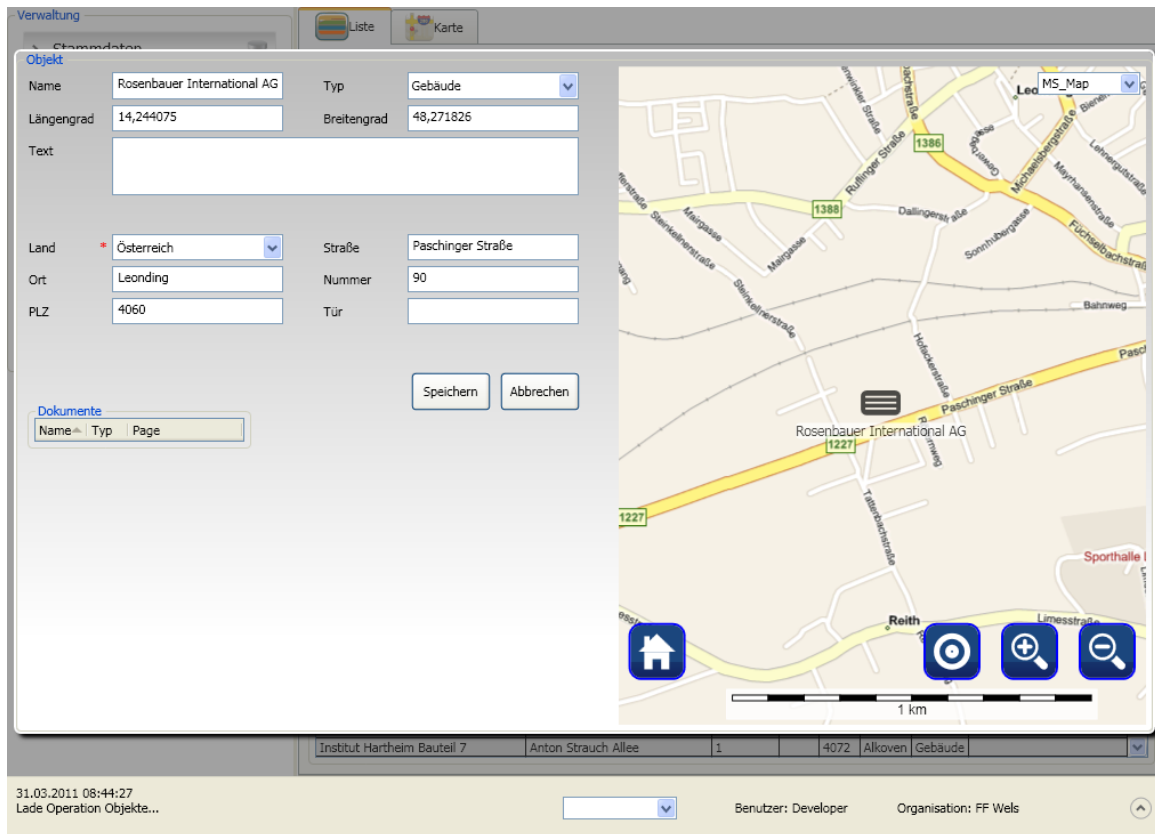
Verwaltung

Stammdaten

Liste

Karte

Objekt

Name Rosenbauer International AG

Typ Gebäude

Längengrad 14,244075

Breitengrad 48,271826

Text

Land * Österreich

Straße Paschinger Straße

Ort Leonding

Nummer 90

PLZ 4060

Tür

Speichern

Abbrechen

Dokumente

| Name | Typ | Page |
|---|---|---|

MS_Map

Leo

Bachstraße

1386

Ruflinger Straße

Michaelsbergstraße

1388

Dallingerstraße

Malgasse

Mayrhansenstraße

Sonnhubergasse

Fuchselbachstraße

Steinkellnerstraße

Bahnweg

Hofackerstraße

Paschinger Straße

Pasch

Rosenbauer International AG

1227

Tallerbachstraße

1227

Sporthalle

Reith

Limesstraße

1 km

| Institut Hartheim Bauteil 7 | Anton Strauch Allee | 1 | | 4072 | Alkoven | Gebäude |
|---|---|---|---|---|---|---|

31.03.2011 08:44:27
Lade Operation Objekte...

Benutzer: Developer

Organisation: FF Wels